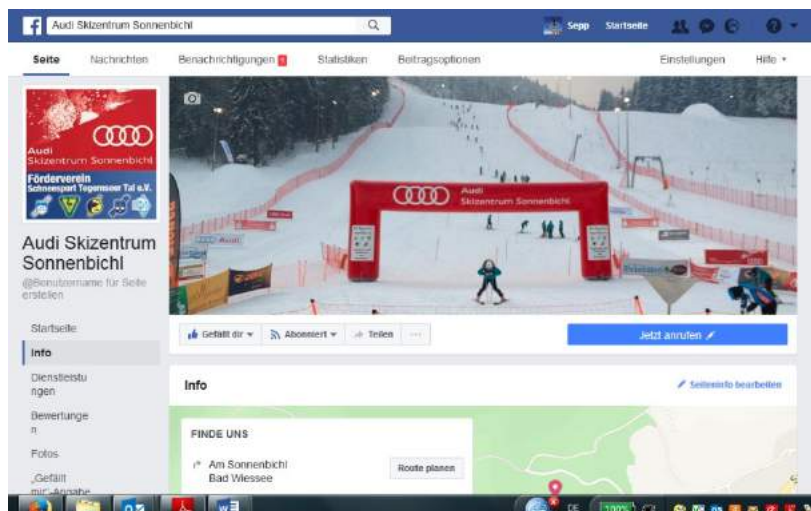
Audi Skizentrum Sonnenbichl

Sepp Startseite

Seite Nachrichten Benachrichtigungen Statistiken Beitragsoptionen Einstellungen Hilfe ▾

Audi Skizentrum Sonnenbichl

Förderverein Schneesport Tegernseer Tal e.V.

Audi Skizentrum Sonnenbichl

@Benutzername für Seite erstellen

Startseite

Info

Dienstleistungen

Bewertungen

Fotos

„Gefällt mir"-Angabe

Audi Skizentrum Sonnenbichl

Gefällt dir ▾ Abonniert ▾ Teilen ···

Jetzt anrufen

Info

Seiteninfo bearbeiten

FINDE UNS

Am Sonnenbichl
Bad Wiessee

Route planen

DE 100%